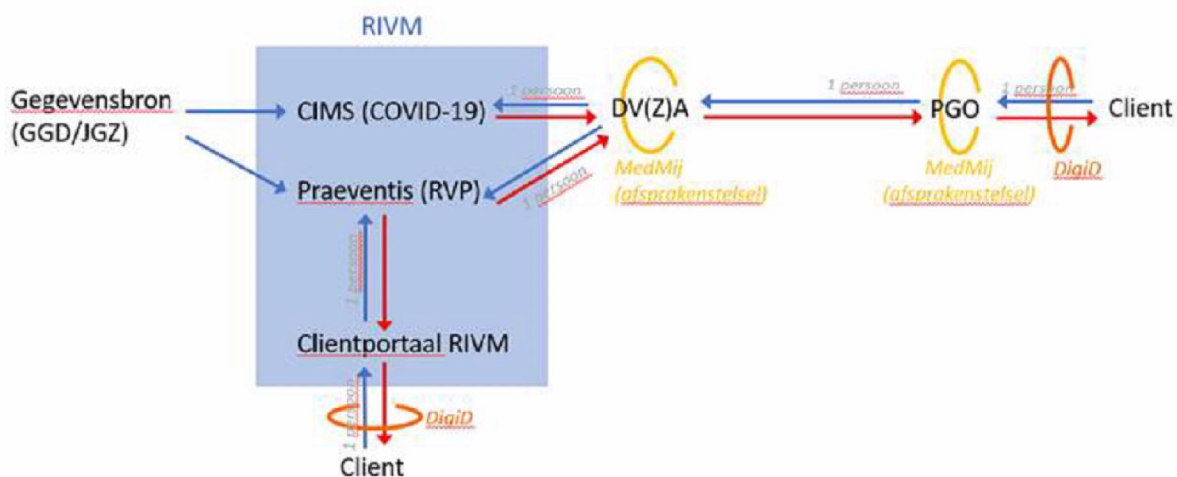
RIVM

Gegevensbron (GGD/JGZ)

CIMS (COVID-19)

1 persoon

DV(Z)A

1 persoon

PGO

1 persoon

Client

MedMij (afsprakenstelsel)

MedMij (afsprakenstelsel)

DigiD

Praeventis (RVP)

1 persoon

1 persoon

Clientportaal RIVM

1 persoon

DigiD

Client